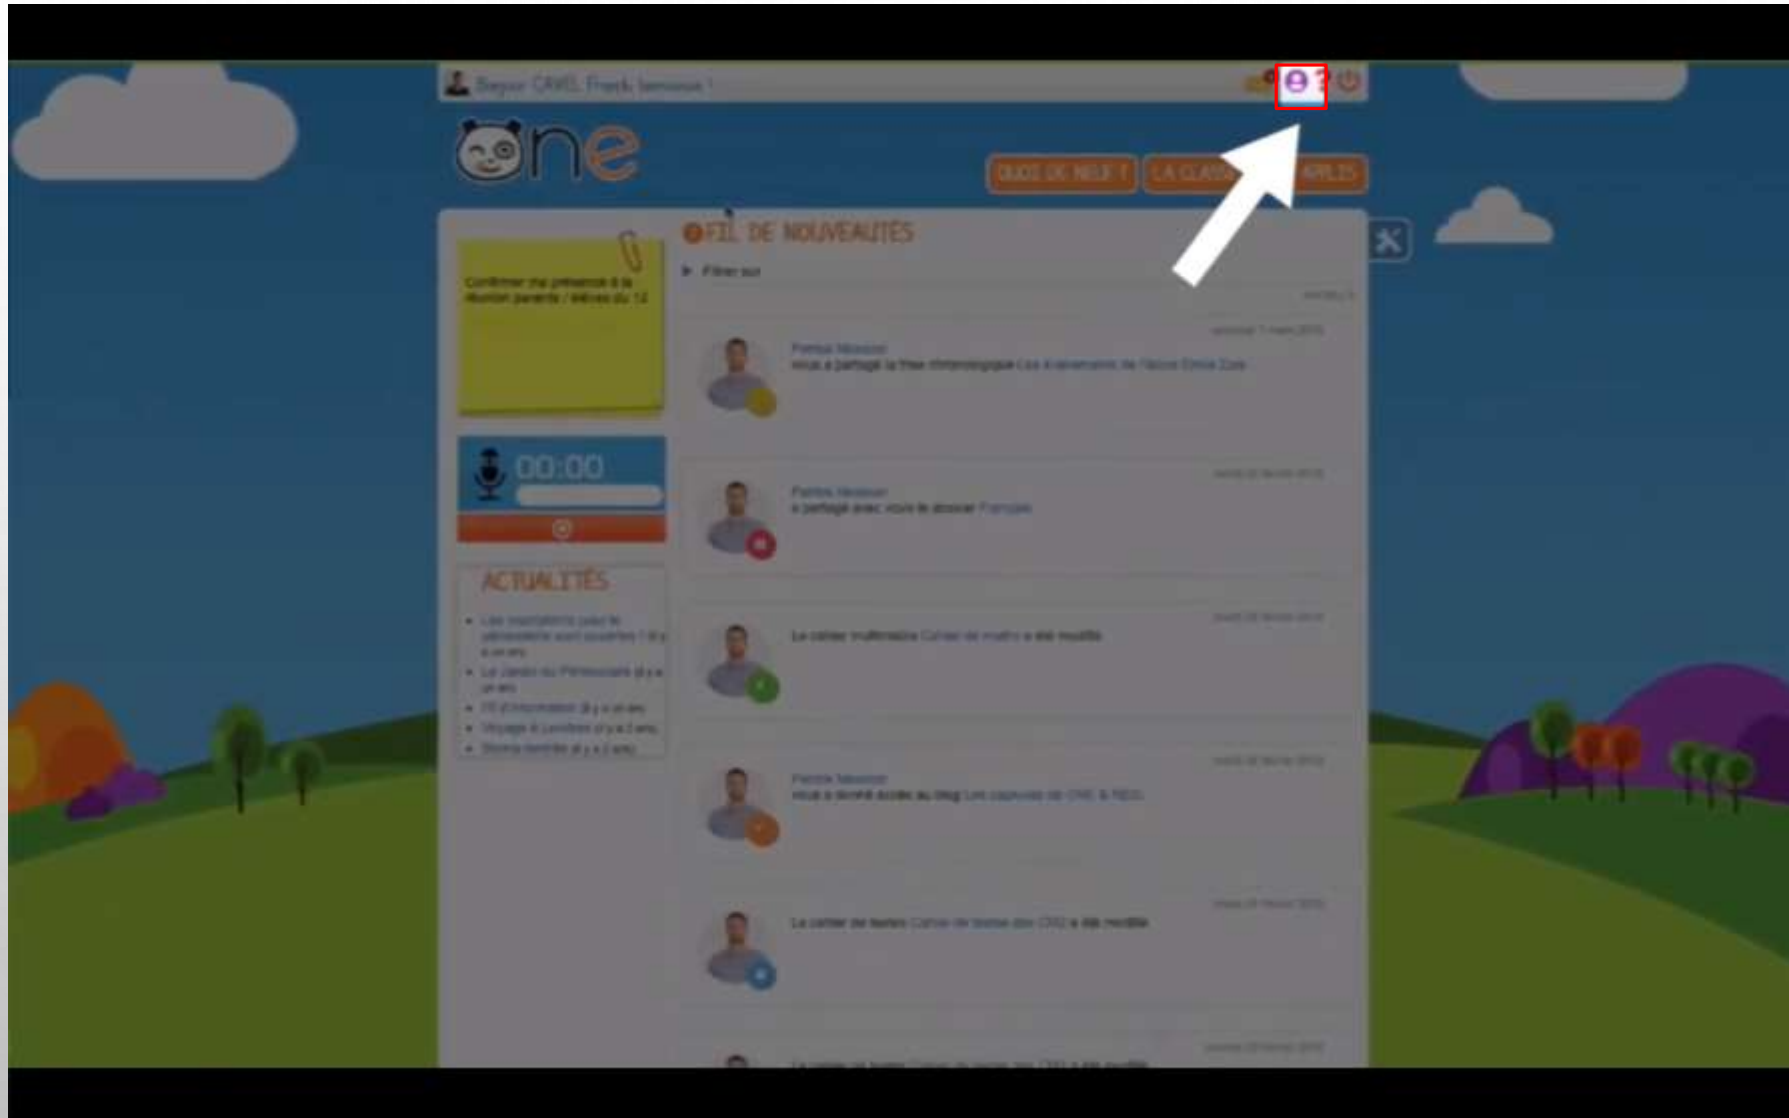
Bonjour CAVEL Franck bienvenue !

one

QUOI DE NEUF ? LA CLASSE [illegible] APPLIS

FIL DE NOUVEAUTÉS

Filtrer sur

Confirmer ma présence à la Réunion parents / élèves du 12

00:00

ACTUALITÉS

Patrick Nicolon
vous a partagé la frise chronologique Les événements de l'école Emile Zola

Patrick Nicolon
a partagé avec vous le dossier Français

Le cahier multimédia Cahier de maths a été modifié

Patrick Nicolon
vous a donné accès au blog Les capsules de ONE & NEO

Le cahier de textes Cahier de textes des CM2 a été modifié

Le cahier de textes Cahier de textes des CM2 a été modifié